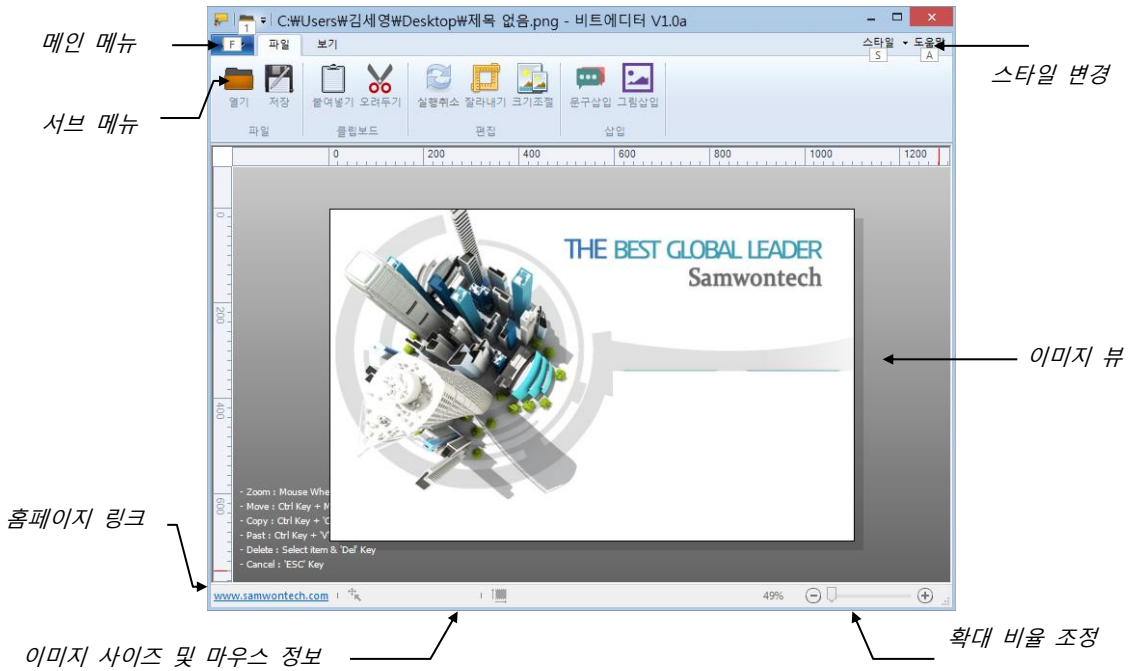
C:₩Users₩김세영₩Desktop₩제목 없음.png - 비트에디터 V1.0a

메인 메뉴

F 1 파일 보기

스타일 S 도움말 A

스타일 변경

열기 저장 붙여넣기 오려두기 실행취소 잘라내기 크기조절 문구삽입 그림삽입

파일 클립보드 편집 삽입

서브 메뉴

0 200 400 600 800 1000 1200

0 200 400 600

THE BEST GLOBAL LEADER
Samwontech

이미지 뷰

- Zoom : Mouse Whe
- Move : Ctrl Key + M
- Copy : Ctrl Key + 'C
- Past : Ctrl Key + 'V
- Delete : Select item & 'Del' Key
- Cancel : 'ESC' Key

홈페이지 링크

www.samwontech.com

49%

이미지 사이즈 및 마우스 정보

확대 비율 조정